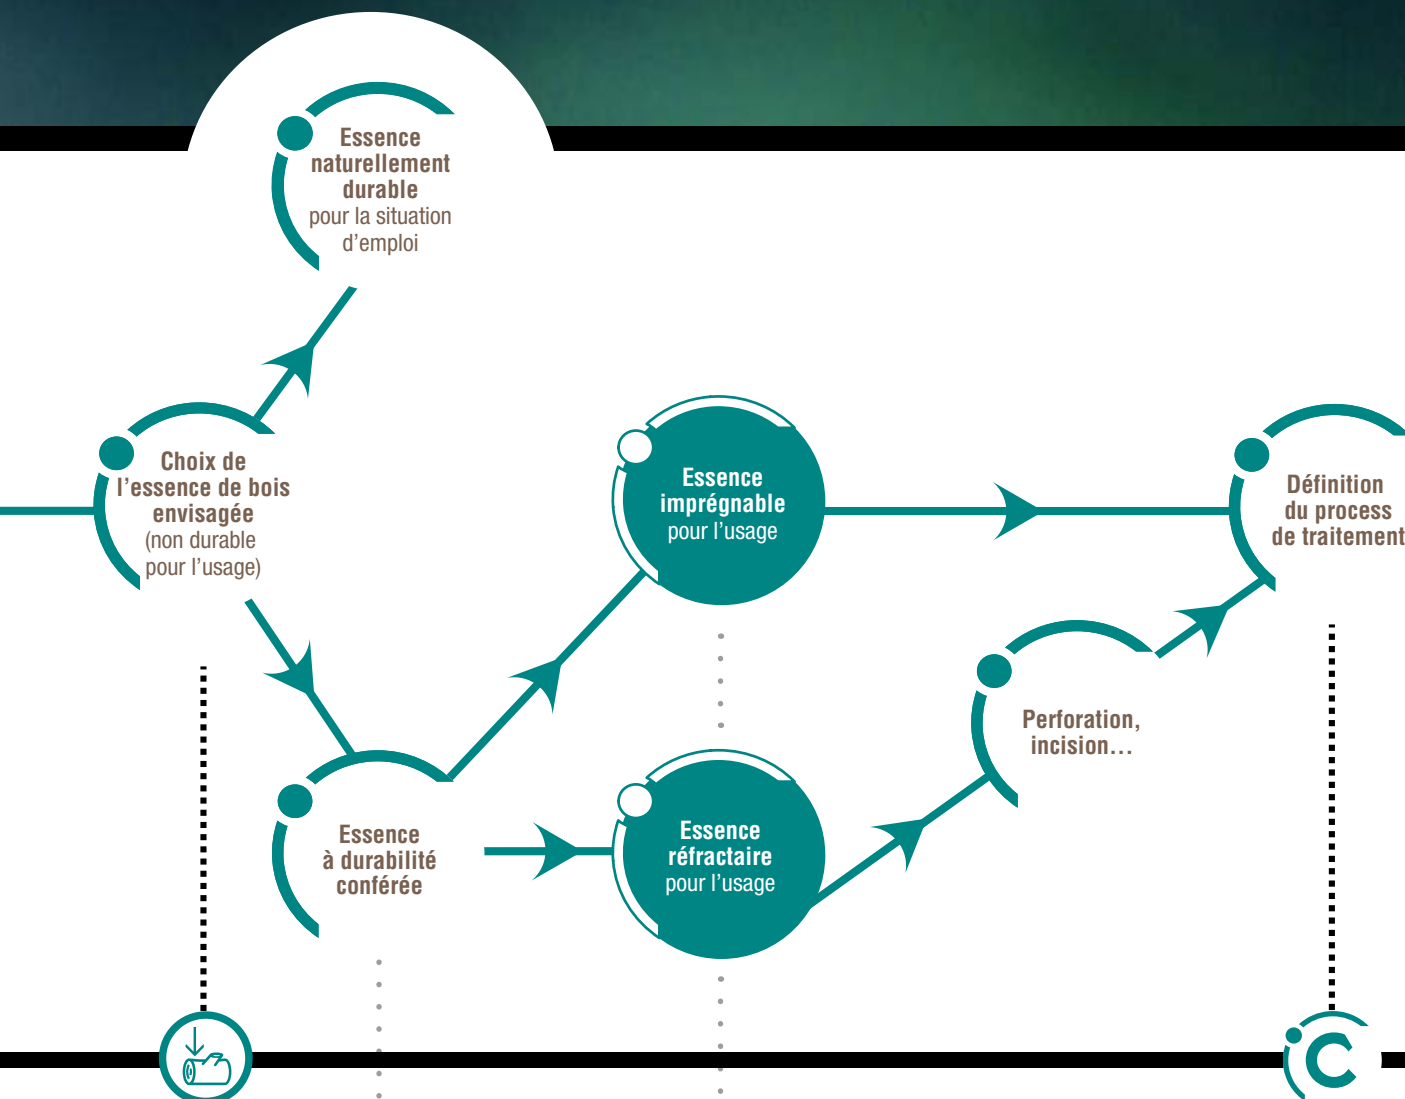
Essence naturellement durable pour la situation d'emploi

Choix de l'essence de bois envisagée (non durable pour l'usage)

Essence imprégnable pour l'usage

Définition du process de traitement

Perforation, incision…

Essence à durabilité conférée

Essence réfractaire pour l'usage